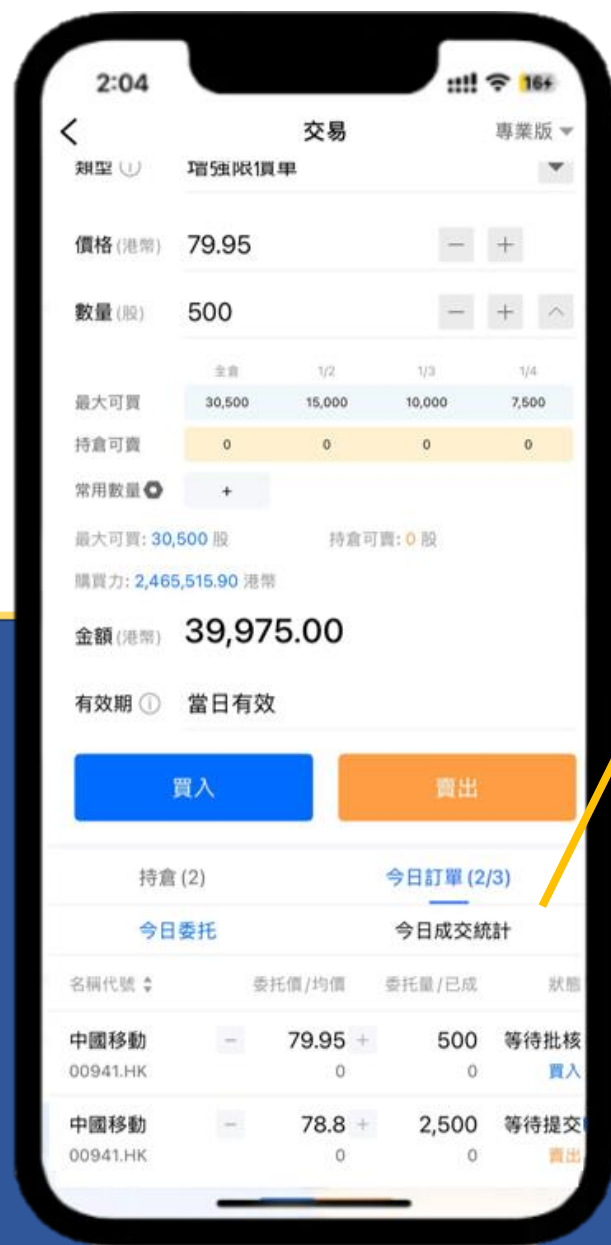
2:04

16+

<
交易
專業版

類型 ⓘ 增強限價單

價格(港幣) 79.95 − +

數量(股) 500 − +

| | 全倉 | 1/2 | 1/3 | 1/4 |
|---|---|---|---|---|
| 最大可買 | 30,500 | 15,000 | 10,000 | 7,500 |
| 持倉可賣 | 0 | 0 | 0 | 0 |

常用數量 +

最大可買: 30,500 股 持倉可賣: 0 股

購買力: 2,465,515.90 港幣

金額(港幣) 39,975.00

有效期 ⓘ 當日有效

買入 賣出

持倉 (2) 今日訂單 (2/3)

今日委托 今日成交統計

| 名稱代號 | 委托價/均價 | 委托量/已成 | 狀態 |
|---|---|---|---|
| 中國移動 00941.HK | − 79.95 + 0 | 500 0 | 等待批核 買入 |
| 中國移動 00941.HK | − 78.8 + 0 | 2,500 0 | 等待提交 賣出 |